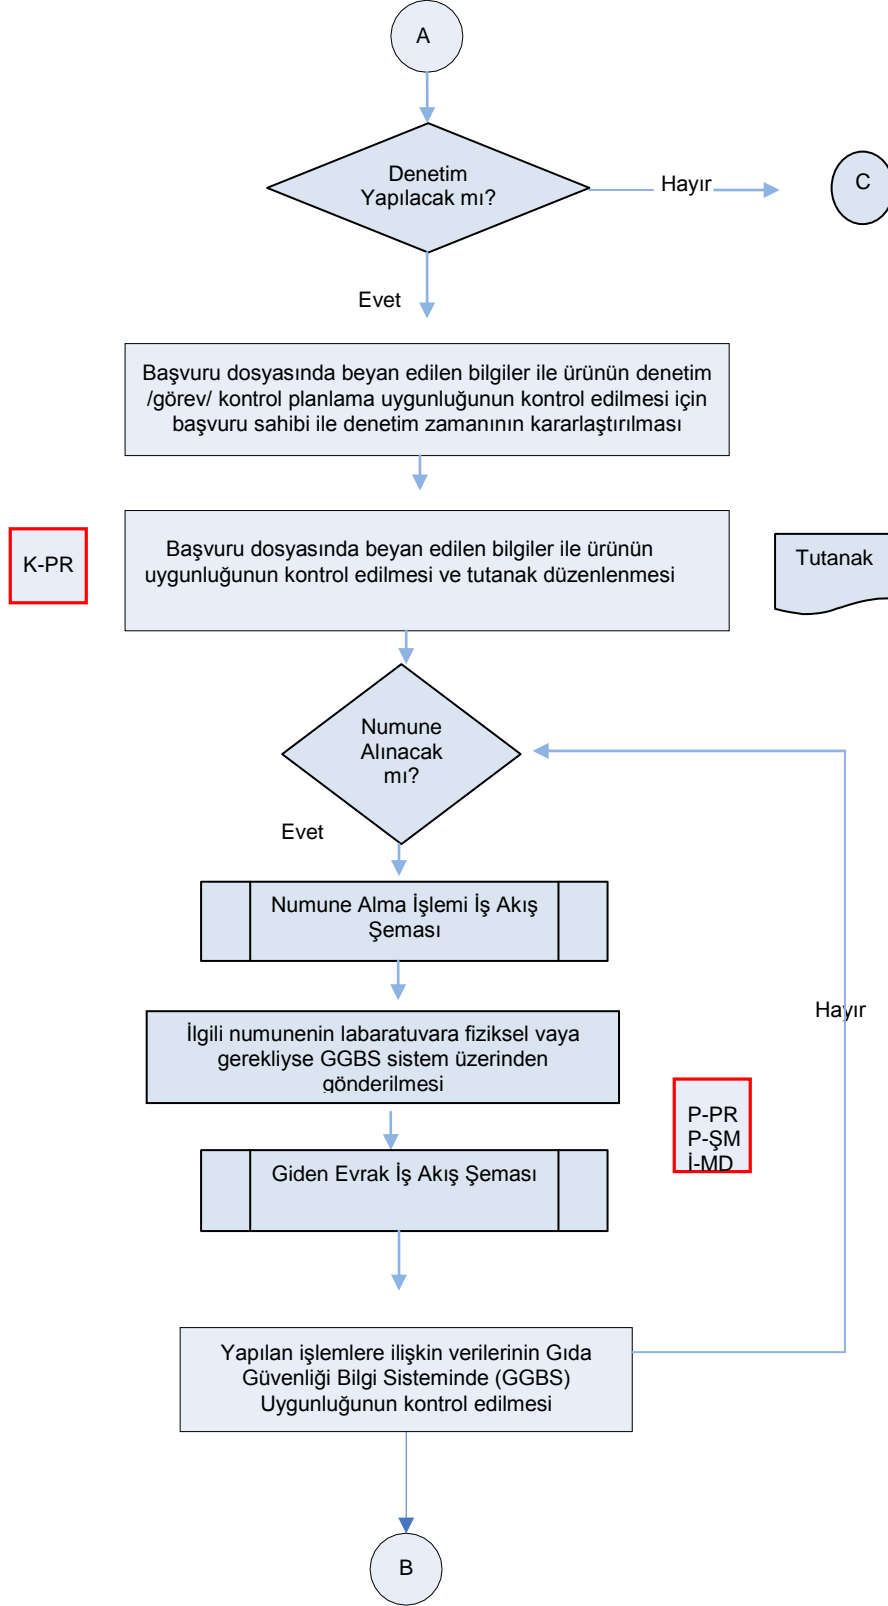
A

Denetim Yapılacak mı?

Hayır

C

Evet

Başvuru dosyasında beyan edilen bilgiler ile ürünün denetim /görev/ kontrol planlama uygunluğunun kontrol edilmesi için başvuru sahibi ile denetim zamanının kararlaştırılması

K-PR

Başvuru dosyasında beyan edilen bilgiler ile ürünün uygunluğunun kontrol edilmesi ve tutanak düzenlenmesi

Tutanak

Numune Alınacak mı?

Evet

Numune Alma İşlemi İş Akış Şeması

Hayır

İlgili numunenin labaratuvara fiziksel vaya gerekliyse GGBS sistem üzerinden gönderilmesi

P-PR
P-ŞM
İ-MD

Giden Evrak İş Akış Şeması

Yapılan işlemlere ilişkin verilerinin Gıda Güvenliği Bilgi Sisteminde (GGBS) Uygunluğunun kontrol edilmesi

B